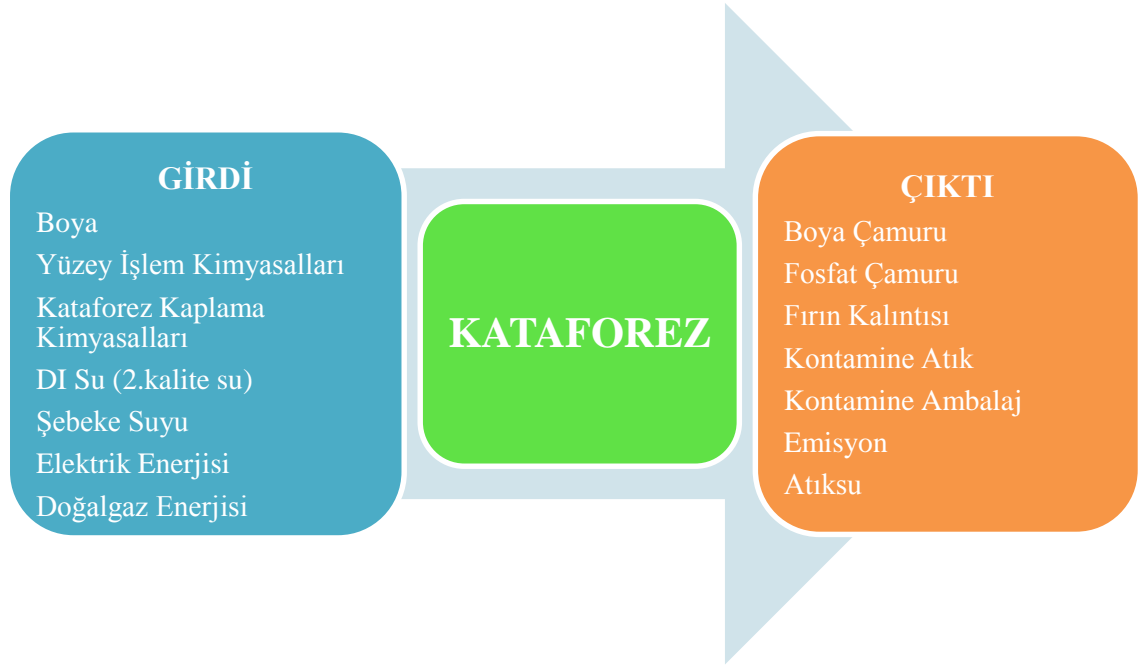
GİRDİ
Boya
Yüzey İşlem Kimyasalları
Kataforez Kaplama Kimyasalları
DI Su (2.kalite su)
Şebeke Suyu
Elektrik Enerjisi
Doğalgaz Enerjisi

KATAFOREZ

ÇIKTI
Boya Çamuru
Fosfat Çamuru
Fırın Kalıntısı
Kontamine Atık
Kontamine Ambalaj
Emisyon
Atıksu